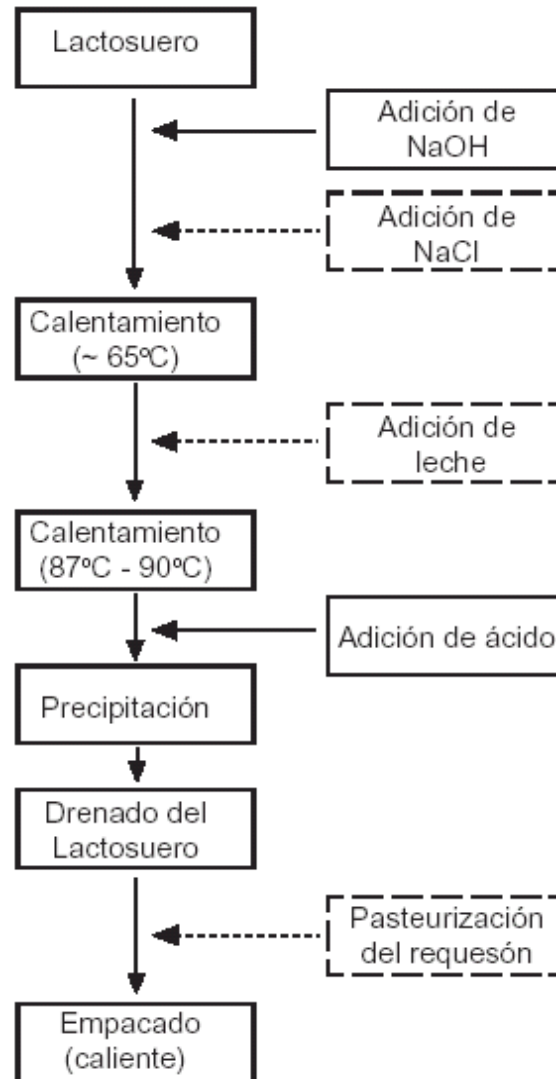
Lactosuero

Adición de NaOH

Adición de NaCl

Calentamiento (~ 65ºC)

Adición de leche

Calentamiento (87ºC - 90ºC)

Adición de ácido

Precipitación

Drenado del Lactosuero

Pasteurización del requesón

Empacado (caliente)